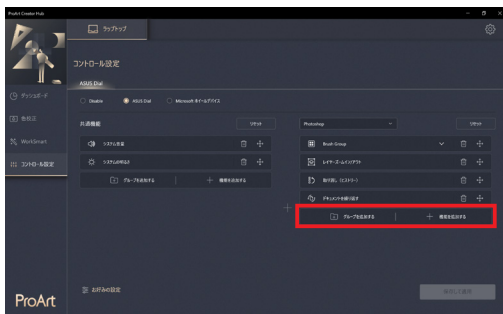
ProArt Creator Hub

ラップトップ

ダッシュボード

色設定

WorkSmart

コントロール設定

コントロール設定

ASUS Dial

Disable

ASUS Dial

Microsoft ホイールデバイス

共通機能

リセット

システム音量

システムの明るさ

グループを追加する

機能を追加する

Photoshop

リセット

Brush Group

レイヤーズームインアウト

取り消し（ヒストリー）

ドキュメントを回り返す

グループを追加する

機能を追加する

お好みの設定

保存して適用

ProArt